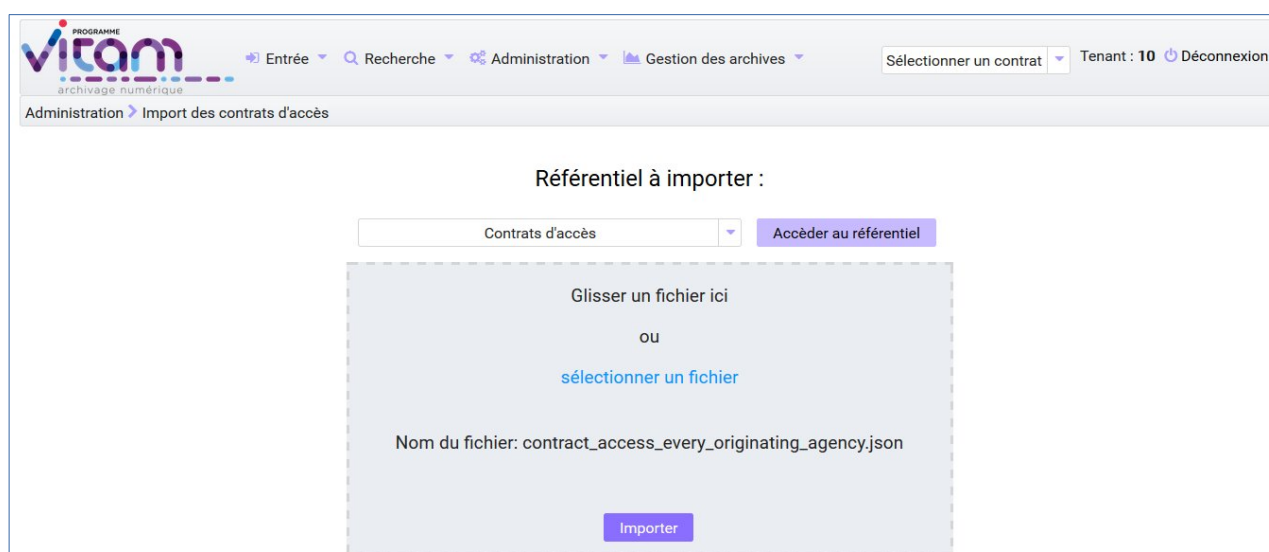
PROGRAMME
vitam
archivage numérique

Entrée Recherche Administration Gestion des archives

Sélectionner un contrat

Tenant : 10 Déconnexion

Administration > Import des contrats d'accès

Référentiel à importer :

Contrats d'accès

Accéder au référentiel

Glisser un fichier ici

ou

sélectionner un fichier

Nom du fichier: contract_access_every_originating_agency.json

Importer